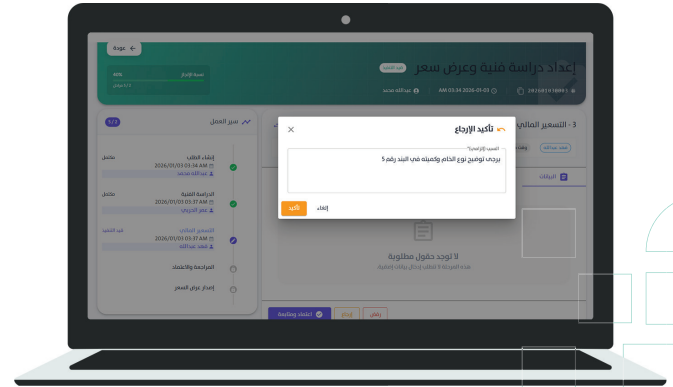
عودة

نسبة الإنجاز
40%
2/5 مراحل

إعداد دراسة فنية وعرض سعر
قيد التنفيذ
2026010100001
AM 03:34 2026-01-03
عبدالله محمد

سير العمل
2/5

إنشاء الطلب
مكتمل
2026/01/03 03:34 AM
عبدالله محمد

الدراسة الفنية
مكتمل
2026/01/03 03:37 AM
عمر الحربي

التسعير المالي
قيد التنفيذ
2026/01/03 03:37 AM
فهد عبدالله

المراجعة والاعتماد

إصدار عرض السعر

3 - التسعير المالي

فهد عبدالله

البيانات

لا توجد حقول مطلوبة
هذه المرحلة لا تتطلب إدخال بيانات إضافية

اعتماد ومتابعة
إرجاع
رفض

تأكيد الإرجاع
السبب (إلزامي)
يرجى توضيح نوع الخام، وكميته في البند رقم 5
إلغاء
تأكيد